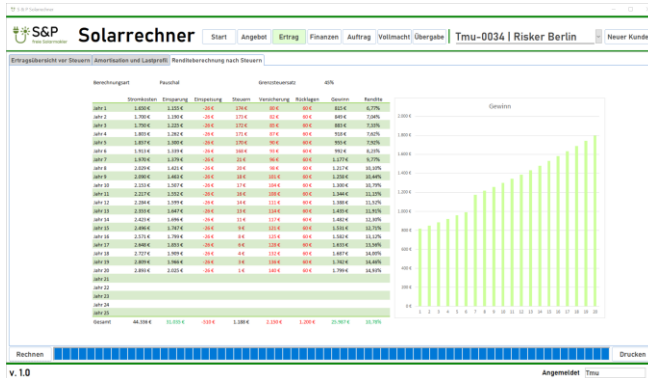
S&P Solarrechner

S&P

Solarrechner

Start | Angebot | Ertrag | Finanzen | Auftrag | Vollmacht | Übergabe

Tmu-0034 | Risker Berlin

Neuer Kunde

Ertragsübersicht vor Steuern | Amortisation und Lastprofil | Renditeberechnung nach Steuern

Berechnungsart: Pauschal
Grenzsteuersatz: 45%

| | Stromkosten | Einsparung | Einspeisung | Steuern | Versicherung | Rücklagen | Gewinn | Rendite |
|---|---|---|---|---|---|---|---|---|
| Jahr 1 | 1.650 € | 1.225 € | -26 € | 176 € | 80 € | 80 € | 822 € | 6,77% |
| Jahr 2 | 1.700 € | 1.190 € | -26 € | 175 € | 82 € | 80 € | 849 € | 7,04% |
| Jahr 3 | 1.750 € | 1.225 € | -26 € | 172 € | 85 € | 80 € | 883 € | 7,30% |
| Jahr 4 | 1.805 € | 1.262 € | -26 € | 170 € | 87 € | 90 € | 919 € | 7,62% |
| Jahr 5 | 1.857 € | 1.300 € | -26 € | 170 € | 90 € | 90 € | 955 € | 7,92% |
| Jahr 6 | 1.913 € | 1.339 € | -26 € | 168 € | 93 € | 80 € | 992 € | 8,23% |
| Jahr 7 | 1.970 € | 1.379 € | -26 € | 21 € | 96 € | 80 € | 1.177 € | 9,77% |
| Jahr 8 | 2.029 € | 1.421 € | -26 € | 20 € | 98 € | 80 € | 1.217 € | 10,10% |
| Jahr 9 | 2.090 € | 1.463 € | -26 € | 18 € | 101 € | 80 € | 1.258 € | 10,44% |
| Jahr 10 | 2.153 € | 1.507 € | -26 € | 17 € | 104 € | 80 € | 1.300 € | 10,79% |
| Jahr 11 | 2.217 € | 1.552 € | -26 € | 16 € | 108 € | 80 € | 1.344 € | 11,15% |
| Jahr 12 | 2.284 € | 1.599 € | -26 € | 14 € | 111 € | 80 € | 1.388 € | 11,52% |
| Jahr 13 | 2.353 € | 1.647 € | -26 € | 13 € | 114 € | 80 € | 1.435 € | 11,91% |
| Jahr 14 | 2.423 € | 1.696 € | -26 € | 11 € | 117 € | 80 € | 1.482 € | 12,30% |
| Jahr 15 | 2.496 € | 1.747 € | -26 € | 9 € | 121 € | 80 € | 1.531 € | 12,71% |
| Jahr 16 | 2.571 € | 1.799 € | -26 € | 8 € | 125 € | 80 € | 1.582 € | 13,13% |
| Jahr 17 | 2.648 € | 1.853 € | -26 € | 6 € | 128 € | 80 € | 1.633 € | 13,56% |
| Jahr 18 | 2.727 € | 1.909 € | -26 € | 4 € | 132 € | 80 € | 1.687 € | 14,00% |
| Jahr 19 | 2.809 € | 1.966 € | -26 € | 3 € | 136 € | 80 € | 1.742 € | 14,46% |
| Jahr 20 | 2.893 € | 2.025 € | -26 € | 1 € | 140 € | 80 € | 1.799 € | 14,93% |
| Jahr 21 | | | | | | | | |
| Jahr 22 | | | | | | | | |
| Jahr 23 | | | | | | | | |
| Jahr 24 | | | | | | | | |
| Jahr 25 | | | | | | | | |
| Gesamt | 44.356 € | 31.035 € | -510 € | 1.188 € | 2.170 € | 1.200 € | 25.967 € | 10,78% |

Gewinn

2.000 €
1.800 €
1.600 €
1.400 €
1.200 €
1.000 €
800 €
600 €
400 €
200 €
0 €

1 2 3 4 5 6 7 8 9 10 11 12 13 14 15 16 17 18 19 20

Rechnen

Drucken

v. 1.0

Angemeldet: Tmu